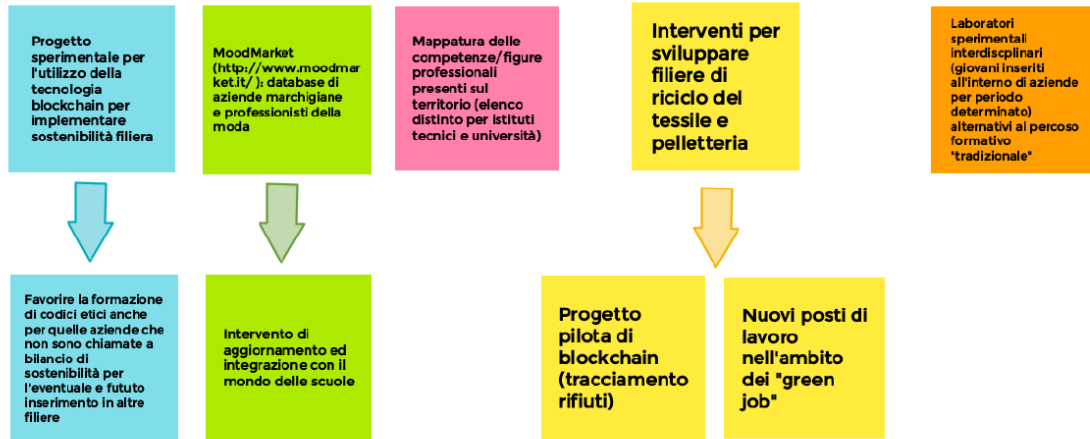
Progetto sperimentale per l'utilizzo della tecnologia blockchain per implementare sostenibilità filiera

MoodMarket (http://www.moodmarket.it/ ): database di aziende marchigiane e professionisti della moda

Mappatura delle competenze/figure professionali presenti sul territorio (elenco distinto per istituti tecnici e università)

Interventi per sviluppare filiere di riciclo del tessile e pelletteria

Laboratori sperimentali interdiscplinari (giovani inseriti all'interno di aziende per periodo determinato) alternativi al percoso formativo "tradizionale"

Favorire la formazione di codici etici anche per quelle aziende che non sono chiamate a bilancio di sostenibilità per l'eventuale e fututo inserimento in altre filiere

Intervento di aggiornamento ed integrazione con il mondo delle scuole

Progetto pilota di blockchain (tracciamento rifiuti)

Nuovi posti di lavoro nell'ambito dei "green job"